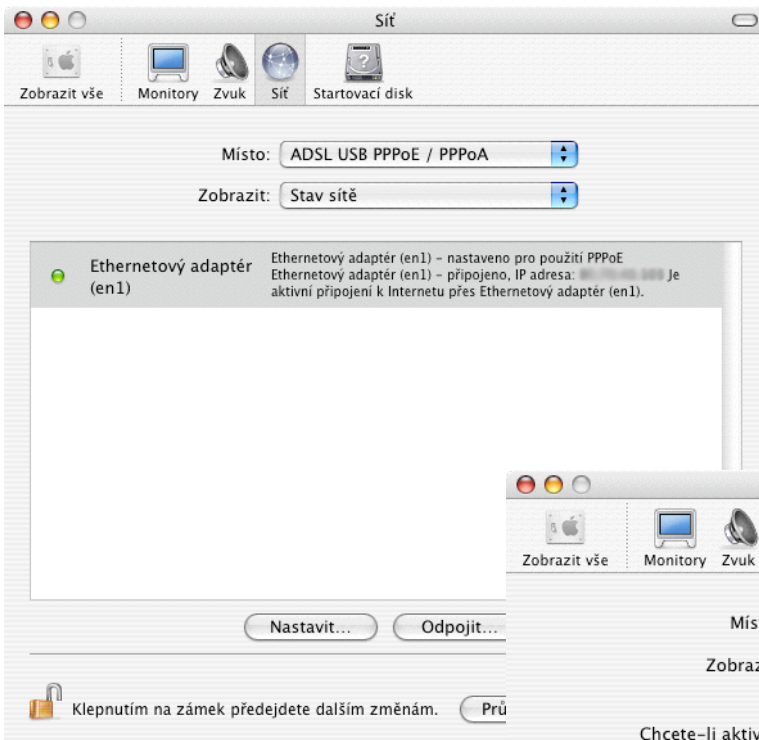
Síť

Zobrazit vše Monitory Zvuk Síť Startovací disk

Místo: ADSL USB PPPoE / PPPoA

Zobrazit: Stav sítě

Ethernetový adaptér (en1)

Ethernetový adaptér (en1) – nastaveno pro použití PPPoE
Ethernetový adaptér (en1) – připojeno, IP adresa: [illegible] Je aktivní připojení k Internetu přes Ethernetový adaptér (en1).

Nastavit... Odpojit...

Klepnutím na zámek předejdete dalším změnám. Prů

Zobrazit vše Monitory Zvuk

Mís

Zobraz

Chcete-li aktiv